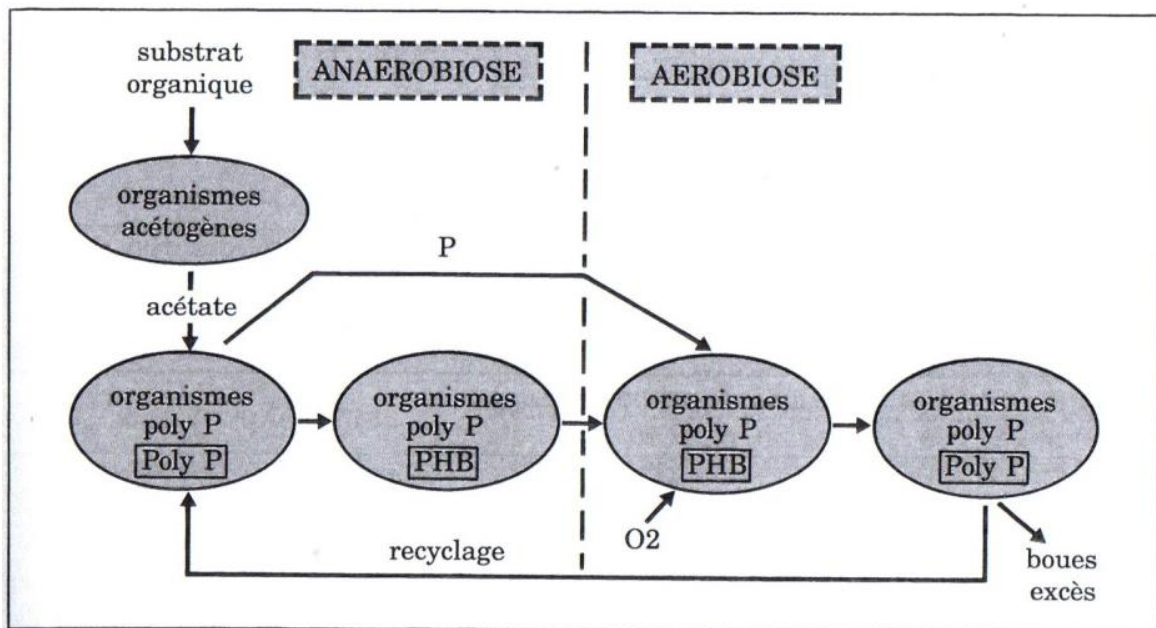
substrat organique

ANAEROBIOSE

AEROBIOSE

organismes acétogènes

acétate

P

organismes poly P
Poly P

organismes poly P
PHB

organismes poly P
PHB

organismes poly P
Poly P

O2

recyclage

boues excès